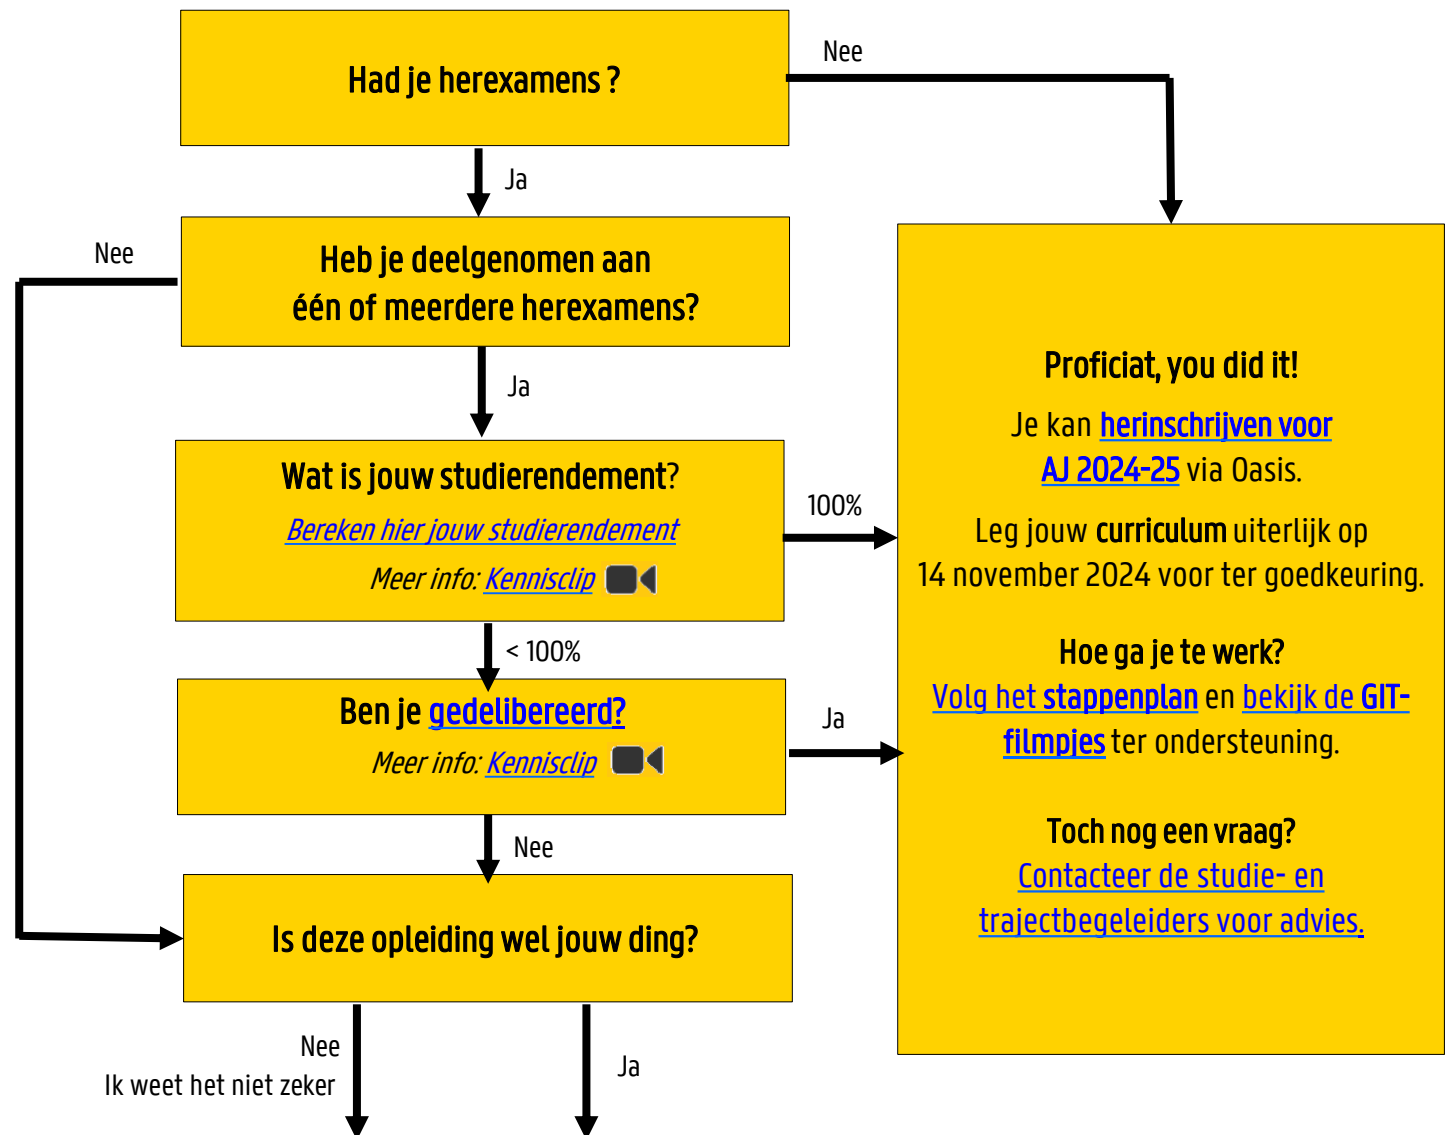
Had je herexamens ?

Nee

Ja

Heb je deelgenomen aan één of meerdere herexamens?

Nee

Ja

Wat is jouw studierendement?

Bereken hier jouw studierendement

Meer info: Kennisclip

100%

< 100%

Ben je gedelibereerd?

Meer info: Kennisclip

Ja

Nee

Is deze opleiding wel jouw ding?

Nee
Ik weet het niet zeker

Ja

Proficiat, you did it!

Je kan herinschrijven voor AJ 2024-25 via Oasis.

Leg jouw curriculum uiterlijk op 14 november 2024 voor ter goedkeuring.

Hoe ga je te werk?
Volg het stappenplan en bekijk de GIT-filmpjes ter ondersteuning.

Toch nog een vraag?
Contacteer de studie- en trajectbegeleiders voor advies.